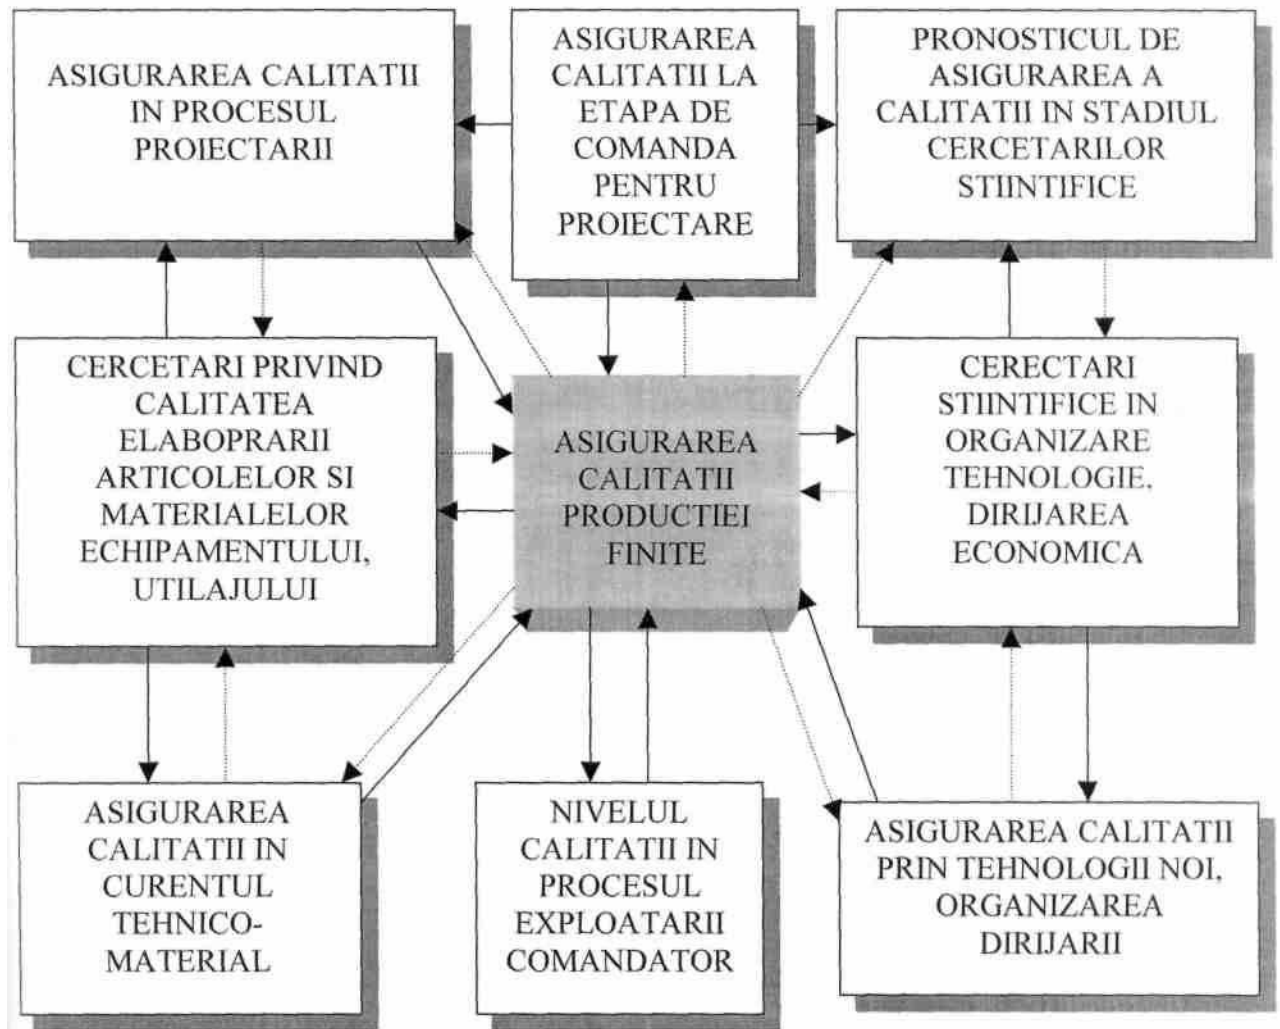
ASIGURAREA CALITATII IN PROCESUL PROIECTARII

ASIGURAREA CALITATII LA ETAPA DE COMANDA PENTRU PROIECTARE

PRONOSTICUL DE ASIGURAREA A CALITATII IN STADIUL CERCETARILOR STIINTIFICE

CERCETARI PRIVIND CALITATEA ELABOPRARII ARTICOLELOR SI MATERIALELOR ECHIPAMENTULUI, UTILAJULUI

ASIGURAREA CALITATII PRODUCTIEI FINITE

CERECTARI STIINTIFICE IN ORGANIZARE TEHNOLOGIE, DIRIJAREA ECONOMICA

ASIGURAREA CALITATII IN CURENTUL TEHNICO-MATERIAL

NIVELUL CALITATII IN PROCESUL EXPLOATARII COMANDATOR

ASIGURAREA CALITATII PRIN TEHNOLOGII NOI, ORGANIZAREA DIRIJARII